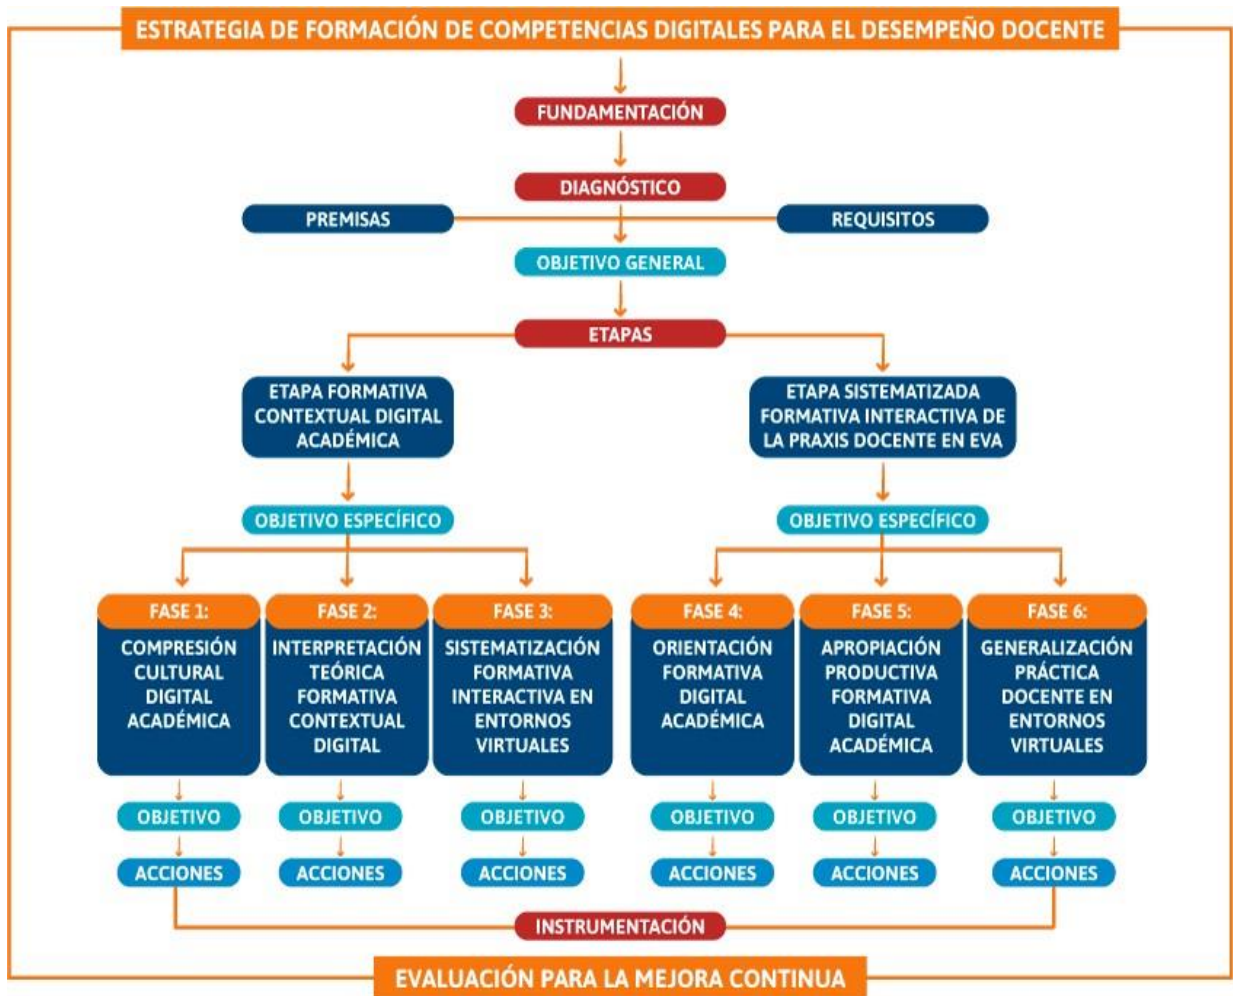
ESTRATEGIA DE FORMACIÓN DE COMPETENCIAS DIGITALES PARA EL DESEMPEÑO DOCENTE

FUNDAMENTACIÓN

DIAGNÓSTICO

PREMISAS

REQUISITOS

OBJETIVO GENERAL

ETAPAS

ETAPA FORMATIVA CONTEXTUAL DIGITAL ACADÉMICA

ETAPA SISTEMATIZADA FORMATIVA INTERACTIVA DE LA PRAXIS DOCENTE EN EVA

OBJETIVO ESPECÍFICO

OBJETIVO ESPECÍFICO

FASE 1:
COMPRESIÓN CULTURAL DIGITAL ACADÉMICA

FASE 2:
INTERPRETACIÓN TEÓRICA FORMATIVA CONTEXTUAL DIGITAL

FASE 3:
SISTEMATIZACIÓN FORMATIVA INTERACTIVA EN ENTORNOS VIRTUALES

FASE 4:
ORIENTACIÓN FORMATIVA DIGITAL ACADÉMICA

FASE 5:
APROPIACIÓN PRODUCTIVA FORMATIVA DIGITAL ACADÉMICA

FASE 6:
GENERALIZACIÓN PRÁCTICA DOCENTE EN ENTORNOS VIRTUALES

OBJETIVO OBJETIVO OBJETIVO OBJETIVO OBJETIVO OBJETIVO

ACCIONES ACCIONES ACCIONES ACCIONES ACCIONES ACCIONES

INSTRUMENTACIÓN

EVALUACIÓN PARA LA MEJORA CONTINUA